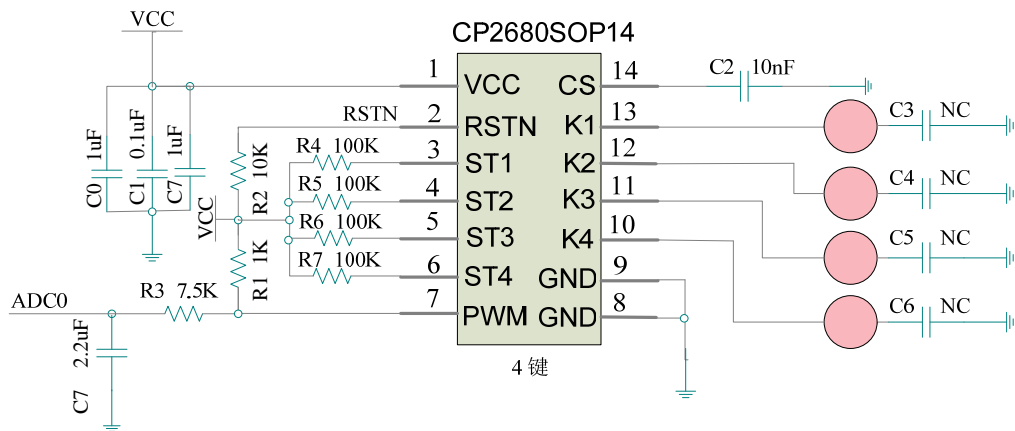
VCC

CP2680SOP14

1 VCC
2 RSTN
3 ST1
4 ST2
5 ST3
6 ST4
7 PWM

CS 14
K1 13
K2 12
K3 11
K4 10
GND 9
GND 8

C2 10nF

C3 NC
C4 NC
C5 NC
C6 NC

RSTN
R4 100K
R5 100K
R6 100K
R7 100K

1uF 0.1uF 1uF
C0 C1 C7

R2 10K
VCC
R1 1K

ADC0
R3 7.5K
2.2uF
C7

4 键